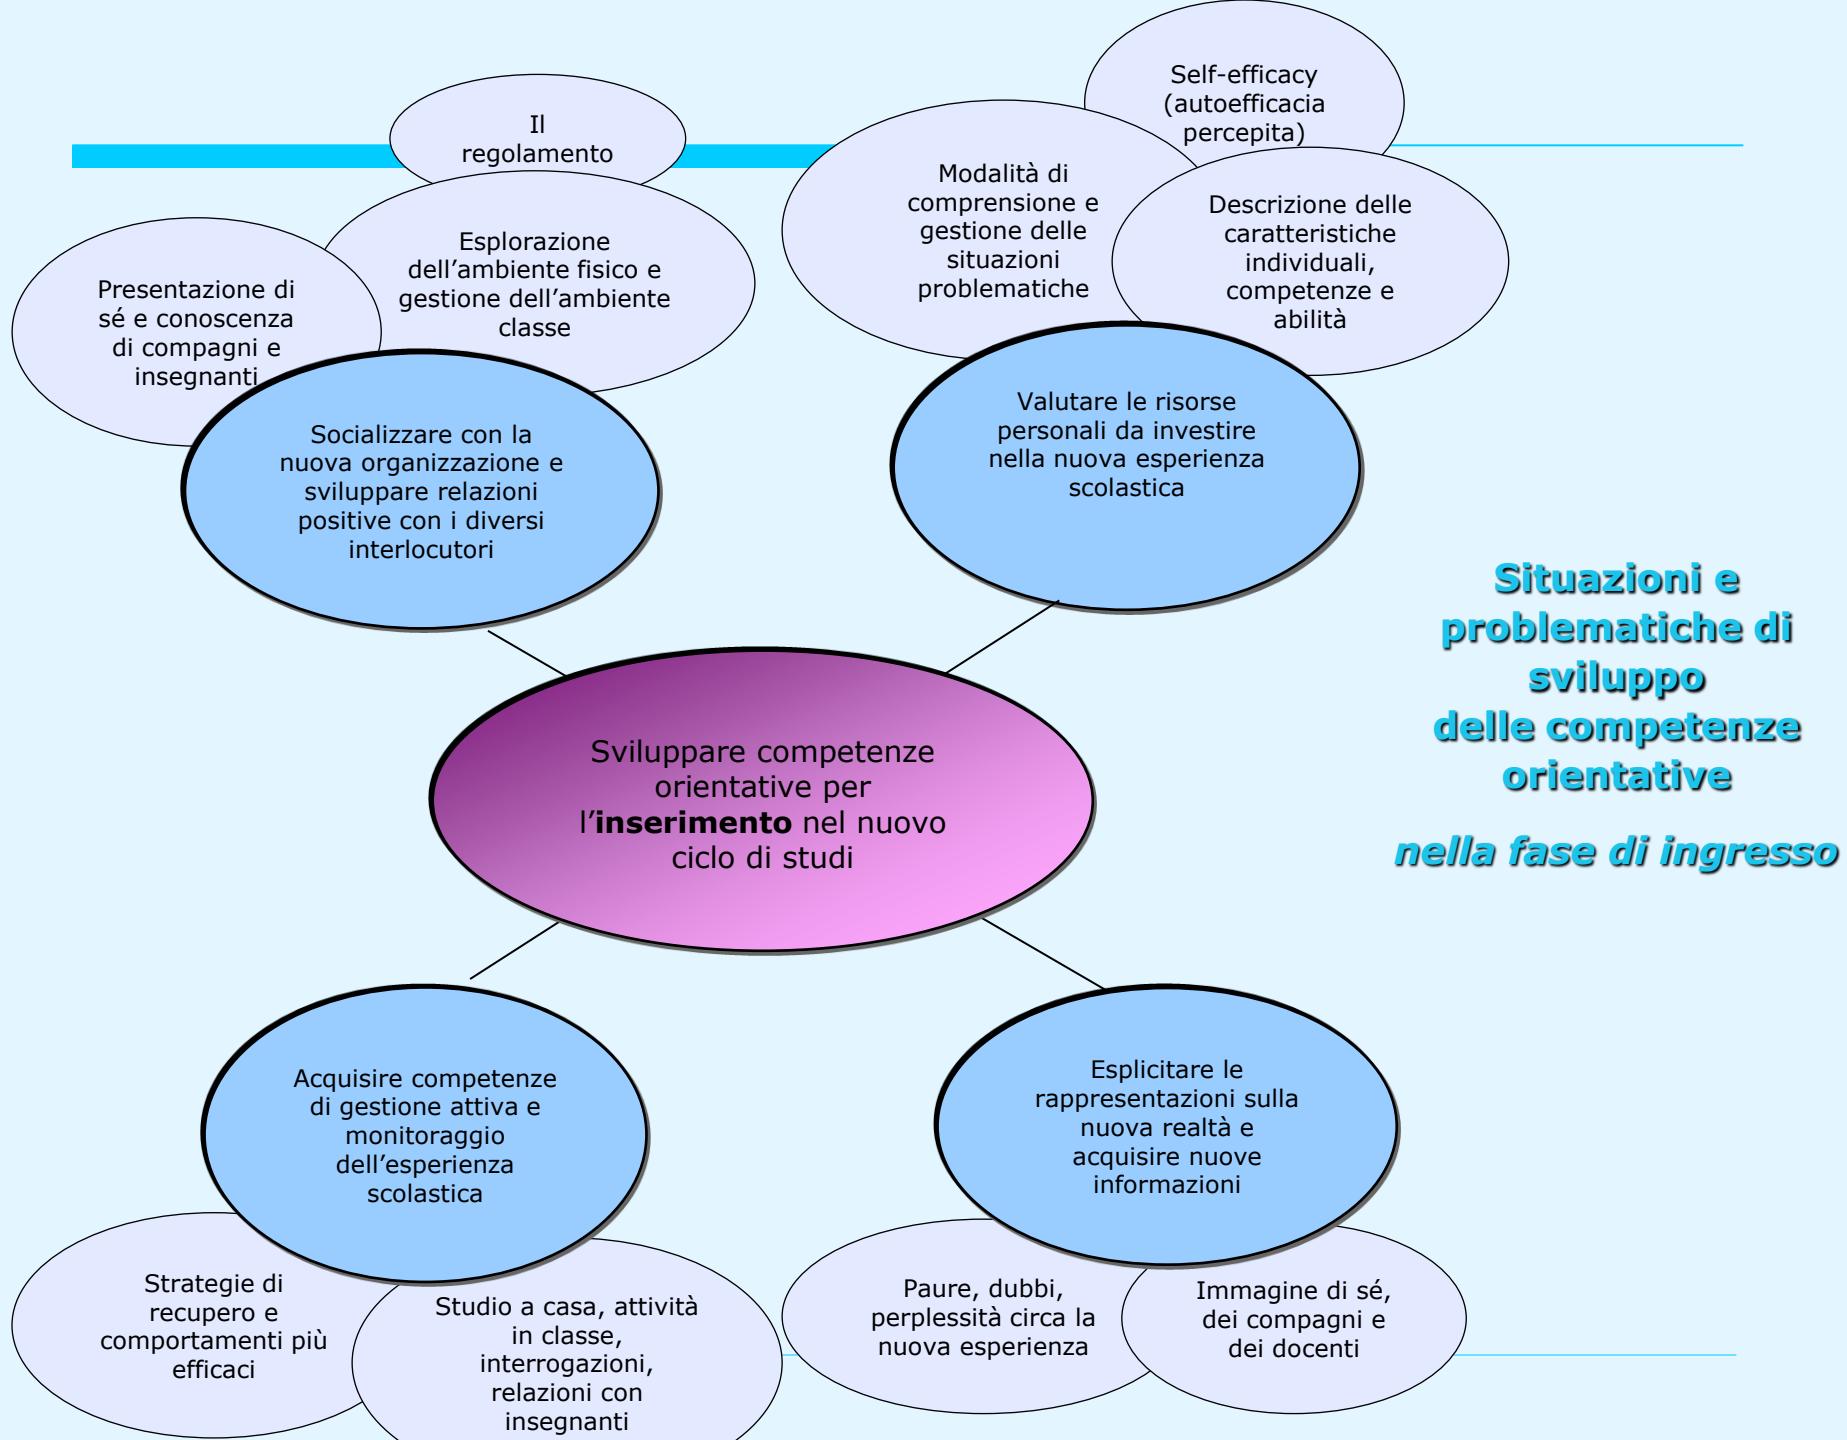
Il regolamento

Self-efficacy (autoefficacia percepita)

Modalità di comprensione e gestione delle situazioni problematiche

Descrizione delle caratteristiche individuali, competenze e abilità

Esplorazione dell'ambiente fisico e gestione dell'ambiente classe

Presentazione di sé e conoscenza di compagni e insegnanti

Socializzare con la nuova organizzazione e sviluppare relazioni positive con i diversi interlocutori

Valutare le risorse personali da investire nella nuova esperienza scolastica

Situazioni e problematiche di sviluppo delle competenze orientative

nella fase di ingresso

Sviluppare competenze orientative per l'**inserimento** nel nuovo ciclo di studi

Acquisire competenze di gestione attiva e monitoraggio dell'esperienza scolastica

Esplicitare le rappresentazioni sulla nuova realtà e acquisire nuove informazioni

Strategie di recupero e comportamenti più efficaci

Studio a casa, attività in classe, interrogazioni, relazioni con insegnanti

Paure, dubbi, perplessità circa la nuova esperienza

Immagine di sé, dei compagni e dei docenti